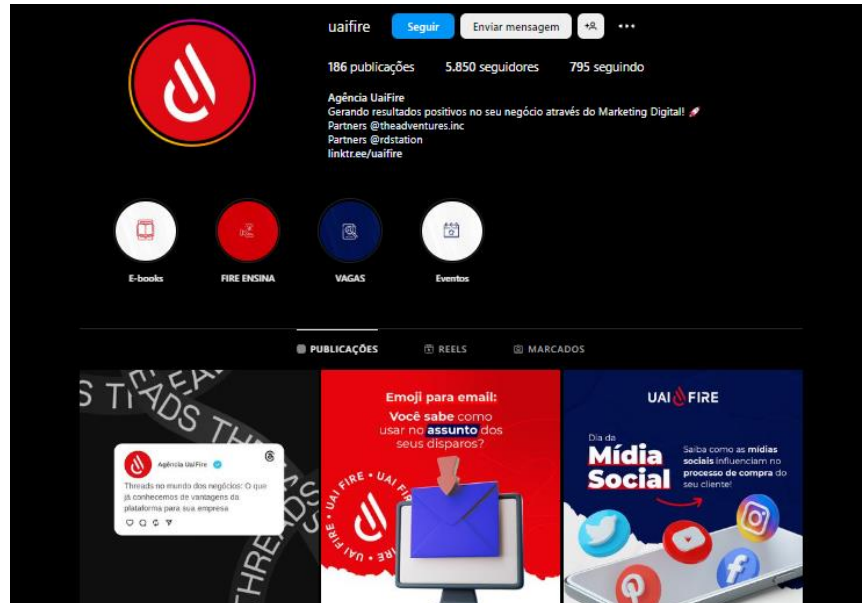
uaifire Seguir Enviar mensagem

186 publicações 5.850 seguidores 795 seguindo

Agência UaiFire
Gerando resultados positivos no seu negócio através do Marketing Digital!
Partners @theadventures.inc
Partners @rdstation
linktr.ee/uaifire

E-books FIRE ENSINA VAGAS Eventos

PUBLICAÇÕES REELS MARCADOS

THREADS THREADS

Agência UaiFire
Threads no mundo dos negócios: O que já conhecemos de vantagens da plataforma para sua empresa

Emoji para email:
Você sabe como usar no assunto dos seus disparos?

UAI FIRE • UAI FIRE •

UAI FIRE

Dia da
Mídia Social

Saiba como as mídias sociais influenciam no processo de compra do seu cliente!